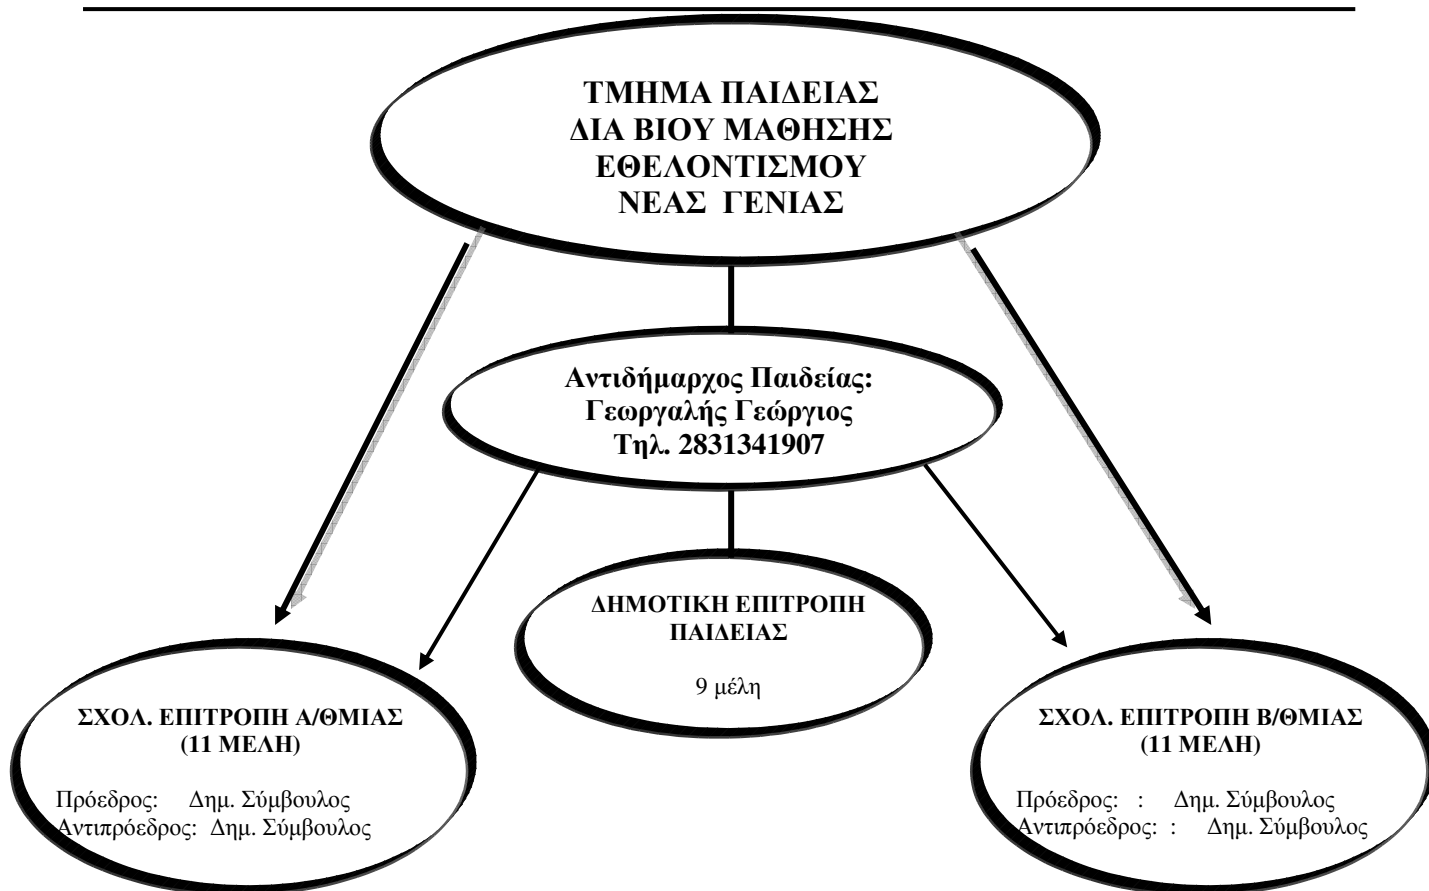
ΤΜΗΜΑ ΠΑΙΔΕΙΑΣ
ΔΙΑ ΒΙΟΥ ΜΑΘΗΣΗΣ
ΕΘΕΛΟΝΤΙΣΜΟΥ
ΝΕΑΣ ΓΕΝΙΑΣ

Αντιδήμαρχος Παιδείας:
Γεωργαλής Γεώργιος
Τηλ. 2831341907

ΔΗΜΟΤΙΚΗ ΕΠΙΤΡΟΠΗ ΠΑΙΔΕΙΑΣ

9 μέλη

ΣΧΟΛ. ΕΠΙΤΡΟΠΗ Α/ΘΜΙΑΣ
(11 ΜΕΛΗ)

Πρόεδρος: Δημ. Σύμβουλος
Αντιπρόεδρος: Δημ. Σύμβουλος

ΣΧΟΛ. ΕΠΙΤΡΟΠΗ Β/ΘΜΙΑΣ
(11 ΜΕΛΗ)

Πρόεδρος: : Δημ. Σύμβουλος
Αντιπρόεδρος: : Δημ. Σύμβουλος